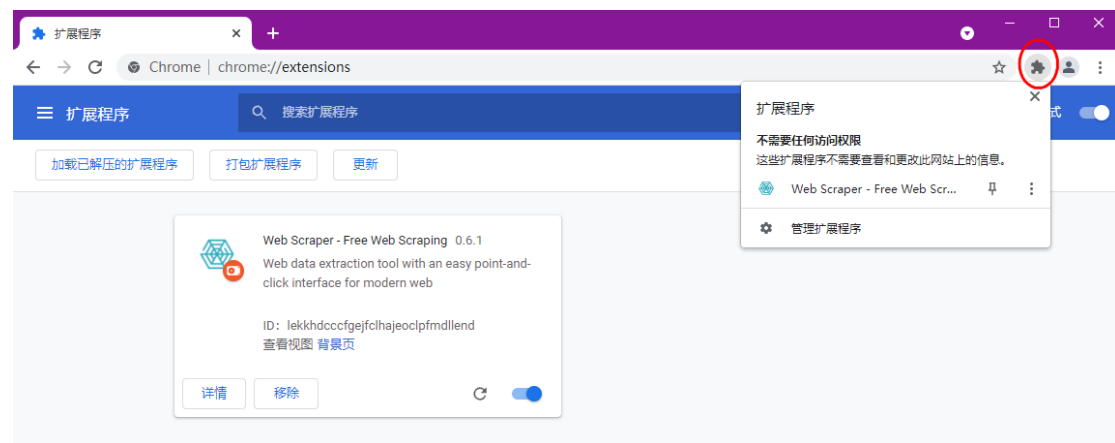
扩展程序 ×
+
Chrome | chrome://extensions
扩展程序
搜索扩展程序
式
加载已解压的扩展程序
打包扩展程序
更新
Web Scraper - Free Web Scraping 0.6.1
Web data extraction tool with an easy point-and-click interface for modern web
ID：lekkhdcccfgejfclhajeoclpfmdllend
查看视图 背景页
详情
移除
扩展程序
不需要任何访问权限
这些扩展程序不需要查看和更改此网站上的信息。
Web Scraper - Free Web Scr...
管理扩展程序